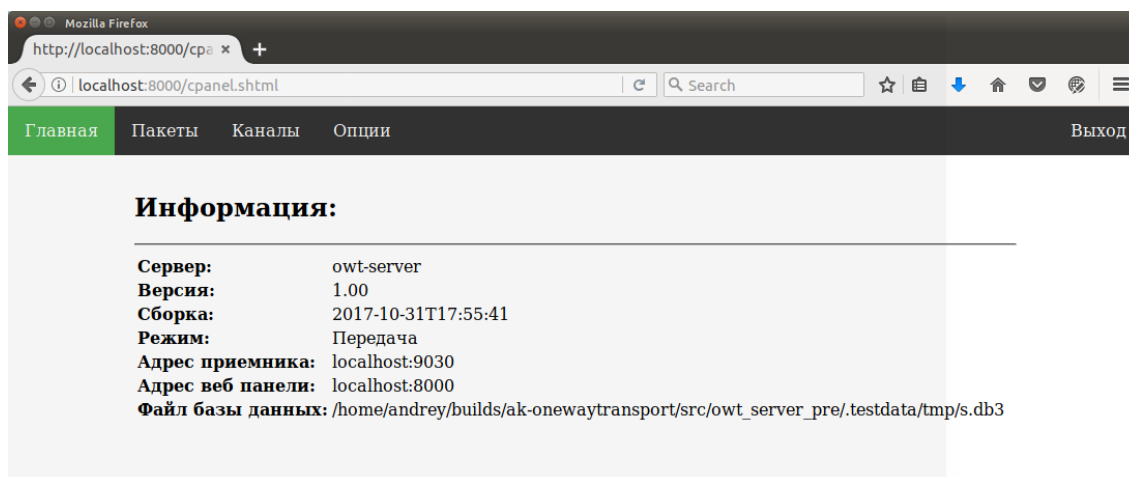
Mozilla Firefox

http://localhost:8000/cpa ×

localhost:8000/cpanel.shtml

Search

Главная Пакеты Каналы Опции Выход

Информация:

| | |
|---|---|
| **Сервер:** | owt-server |
| **Версия:** | 1.00 |
| **Сборка:** | 2017-10-31T17:55:41 |
| **Режим:** | Передача |
| **Адрес приемника:** | localhost:9030 |
| **Адрес веб панели:** | localhost:8000 |
| **Файл базы данных:** | /home/andrey/builds/ak-onewaytransport/src/owt_server_pre/.testdata/tmp/s.db3 |